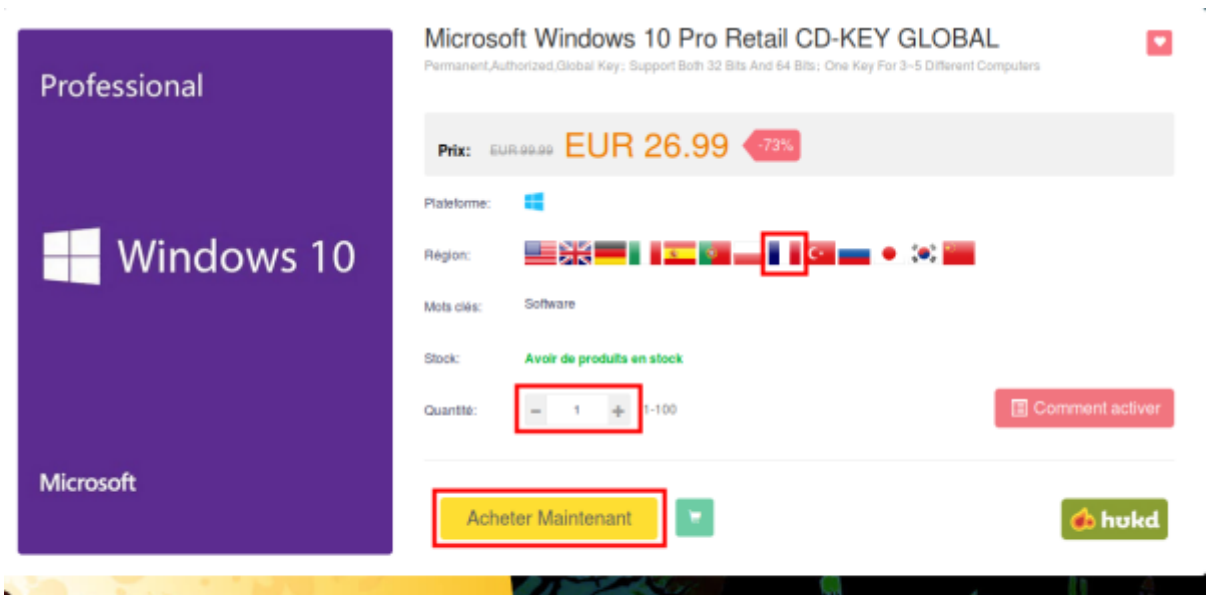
Professional

Windows 10

Microsoft

Microsoft Windows 10 Pro Retail CD-KEY GLOBAL

Permanent,Authorized,Global Key; Support Both 32 Bits And 64 Bits; One Key For 3~5 Different Computers

Prix: EUR 99.99 EUR 26.99 -73%

Plateforme:

Région:

Mots clés: Software

Stock: Avoir de produits en stock

Quantité: − 1 + 1-100

Comment activer

Acheter Maintenant

hukd